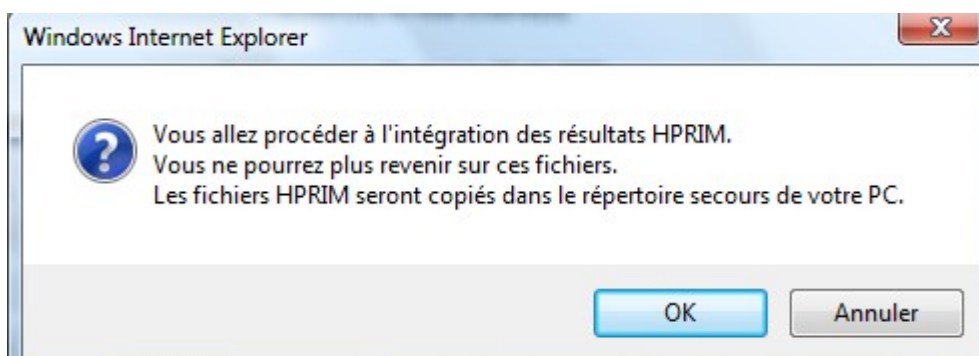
Windows Internet Explorer

?

Vous allez procéder à l'intégration des résultats HPRIM.
Vous ne pourrez plus revenir sur ces fichiers.
Les fichiers HPRIM seront copiés dans le répertoire secours de votre PC.

OK

Annuler